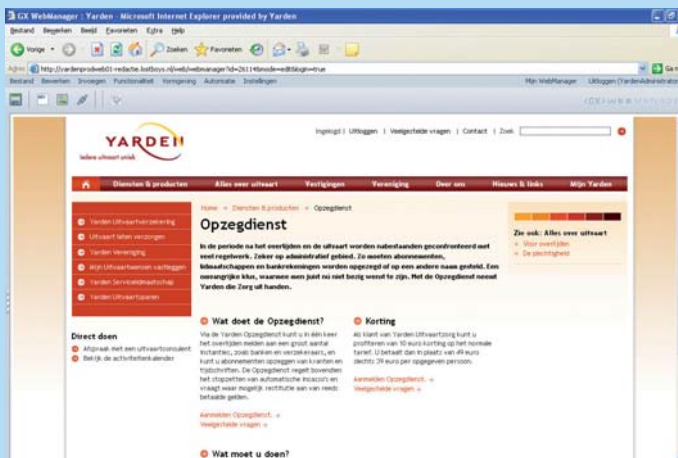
GX WebManager : Yarden - Microsoft Internet Explorer provided by Yarden

Bestand Bewerken Beeld Favorieten Extra Help

Vorige Zoeken Favorieten

Adres http://yardenprojectweb01-redactie.lostboys.nl/web/webmanager?id=26114&mode=edit&login=true Ga

Bestand Bewerken Invoegen Functionaliteit Vormgeving Autorisatie Instellingen Mijn WebManager Uitloggen (YardenAdministrator)

GX WEBMANAGER

YARDEN
iedere uitvaart uniek

Ingelogd | Uitloggen | Veelgestelde vragen | Contact | Zoek

Diensten & producten Alles over uitvaart Vestigingen Vereniging Over ons Nieuws & links Mijn Yarden

Yarden Uitvaartverzekering
Uitvaart laten verzorgen
Yarden Vereniging
Mijn Uitvaartwensen vastleggen
Yarden Servicelidmaatschap
Yarden Uitvaartsparen

Direct doen
Afspraak met een uitvaartconsulent
Bekijk de activiteitenkalender

Home » Diensten & producten » Opzegdienst

Opzegdienst

In de periode na het overlijden en de uitvaart worden nabestaanden geconfronteerd met veel regelwerk. Zeker op administratief gebied. Zo moeten abonnementen, lidmaatschappen en bankrekeningen worden opgezegd of op een andere naam gesteld. Een omvangrijke klus, waarmee men juist nu niet bezig wenst te zijn. Met de Opzegdienst neemt Yarden die zorg uit handen.

Zie ook: Alles over uitvaart
» Voor overlijden
» De plechtigheid

Wat doet de Opzegdienst?

Via de Yarden Opzegdienst kunt u in één keer het overlijden melden aan een groot aantal instanties, zoals banken en verzekeraars, en kunt u abonnementen opzeggen van kranten en tijdschriften. De Opzegdienst regelt bovendien het stopzetten van automatische incasso's en vraagt waar mogelijk restitutie aan van reeds betaalde gelden.

Aanmelden Opzegdienst »
Veelgestelde vragen »

Korting

Als klant van Yarden Uitvaartzorg kunt u profiteren van 10 euro korting op het normale tarief. U betaalt dan in plaats van 49 euro slechts 39 euro per opgegeven persoon.

Aanmelden Opzegdienst »
Veelgestelde vragen »

Wat moet u doen?